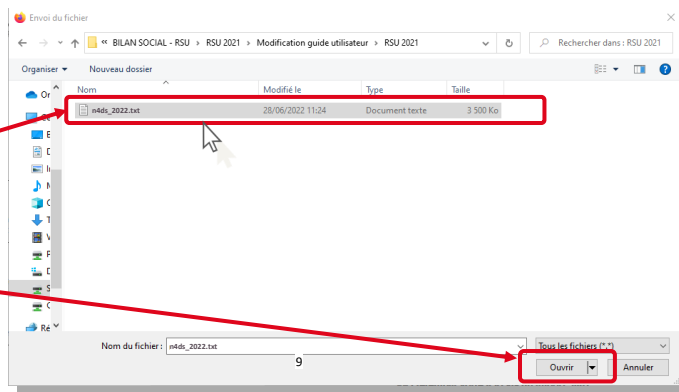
Envoi du fichier

« BILAN SOCIAL - RSU › RSU 2021 › Modification guide utilisateur › RSU 2021

Rechercher dans : RSU 2021

Organiser ▾ Nouveau dossier

| Nom | Modifié le | Type | Taille |
|---|---|---|---|
| n4ds_2022.txt | 28/06/2022 11:24 | Document texte | 3 500 Ko |

Or
E
D
I
M
C
T
V
P
D
S
C
Ré

Nom du fichier : n4ds_2022.txt

Tous les fichiers (*.*)

9

Ouvrir

Annuler